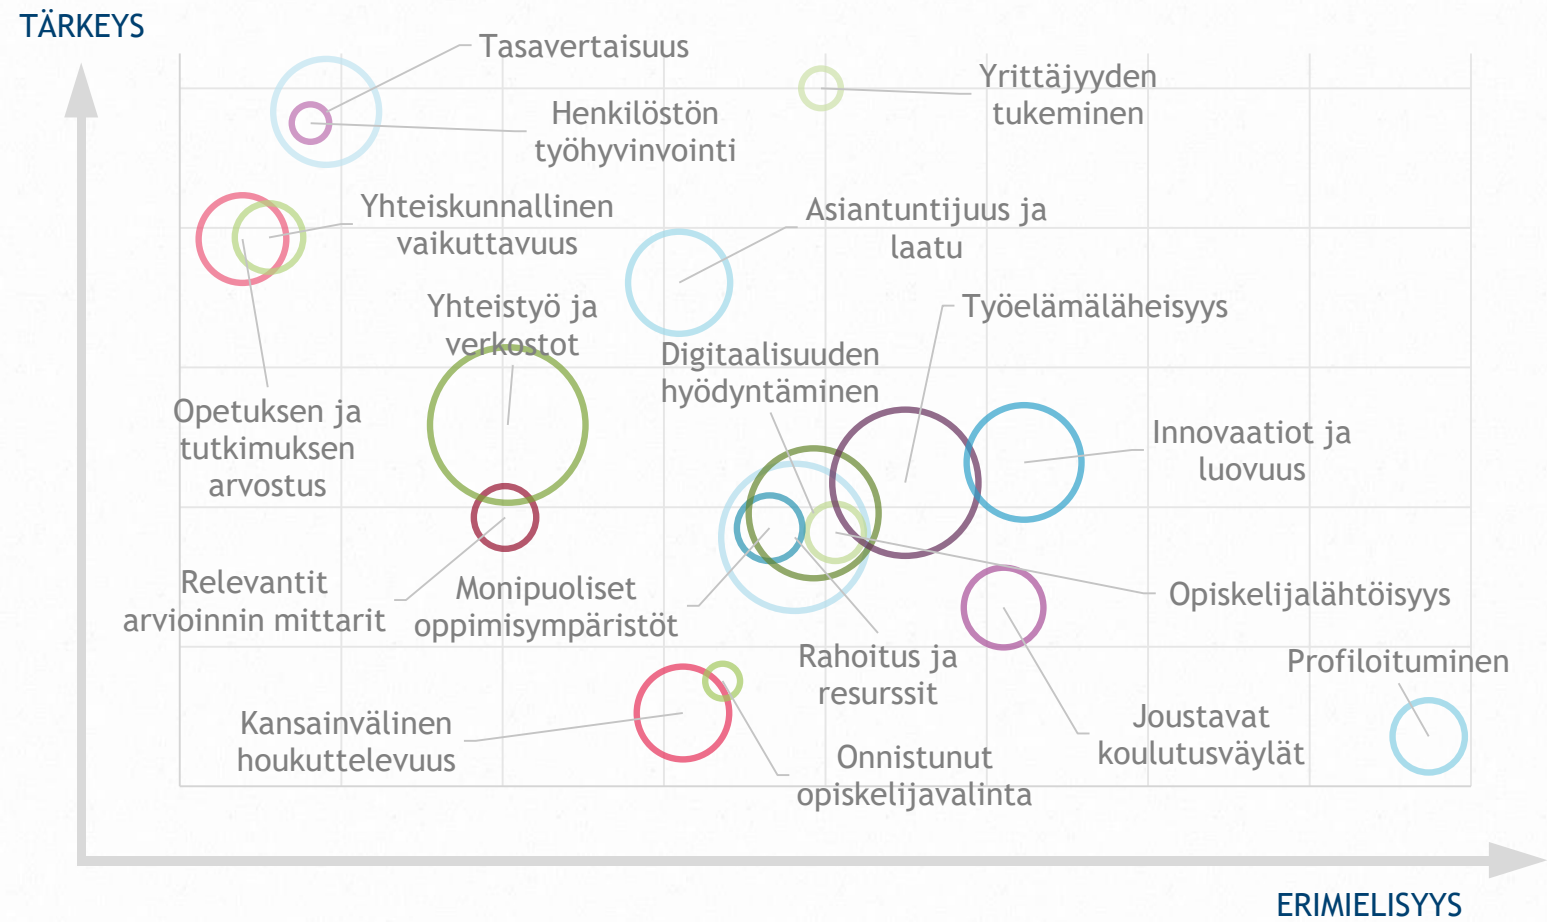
TÄRKEYS

Tasavertaisuus

Henkilöstön työhyvinvointi

Yrittäjyyden tukeminen

Yhteiskunnallinen vaikuttavuus

Asiantuntijuus ja laatu

Yhteistyö ja verkostot

Työelämäläheisyys

Digitaalisuuden hyödyntäminen

Opetuksen ja tutkimuksen arvostus

Innovaatiot ja luovuus

Relevantit arvioinnin mittarit

Monipuoliset oppimisympäristöt

Opiskelijalähtöisyys

Rahoitus ja resurssit

Profiloituminen

Joustavat koulutusväylät

Kansainvälinen houkuttelevuus

Onnistunut opiskelijavalinta

ERIMIELISYYS